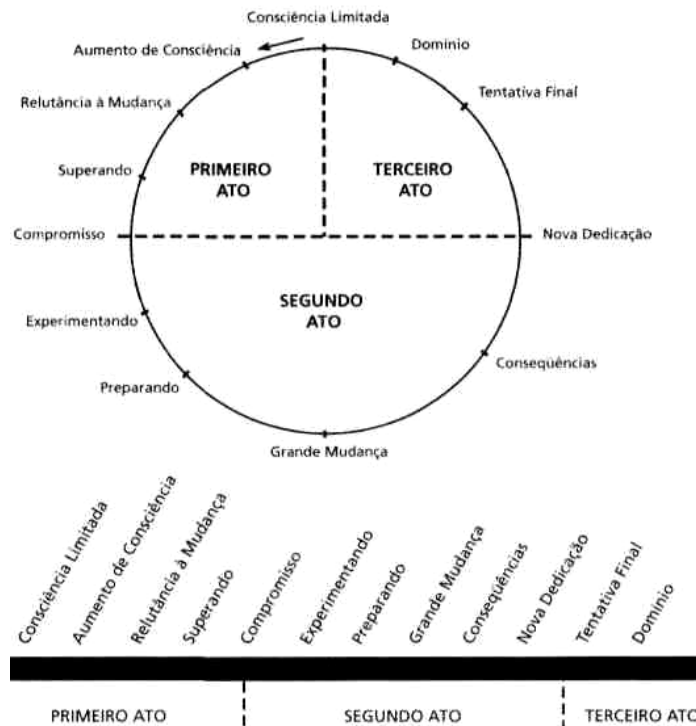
Consciência Limitada

Aumento de Consciência

Domínio

Relutância à Mudança

Tentativa Final

Superando

PRIMEIRO ATO

TERCEIRO ATO

Compromisso

Nova Dedicação

SEGUNDO ATO

Experimentando

Conseqüências

Preparando

Grande Mudança

Consciência Limitada
Aumento de Consciência
Relutância à Mudança
Superando
Compromisso
Experimentando
Preparando
Grande Mudança
Conseqüências
Nova Dedicação
Tentativa Final
Domínio

PRIMEIRO ATO

SEGUNDO ATO

TERCEIRO ATO